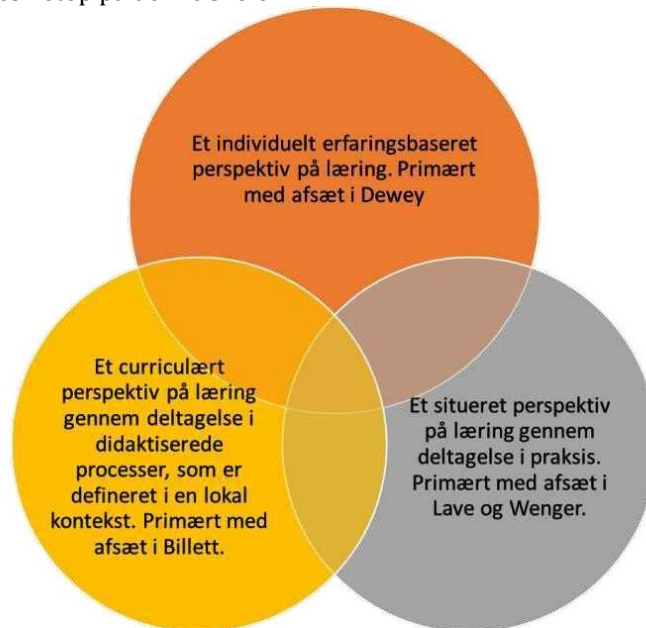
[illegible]

Et individuelt erfaringsbaseret perspektiv på læring. Primært med afsæt i Dewey

Et curriculært perspektiv på læring gennem deltagelse i didaktiserede processer, som er defineret i en lokal kontekst. Primært med afsæt i Billett.

Et situeret perspektiv på læring gennem deltagelse i praksis. Primært med afsæt i Lave og Wenger.